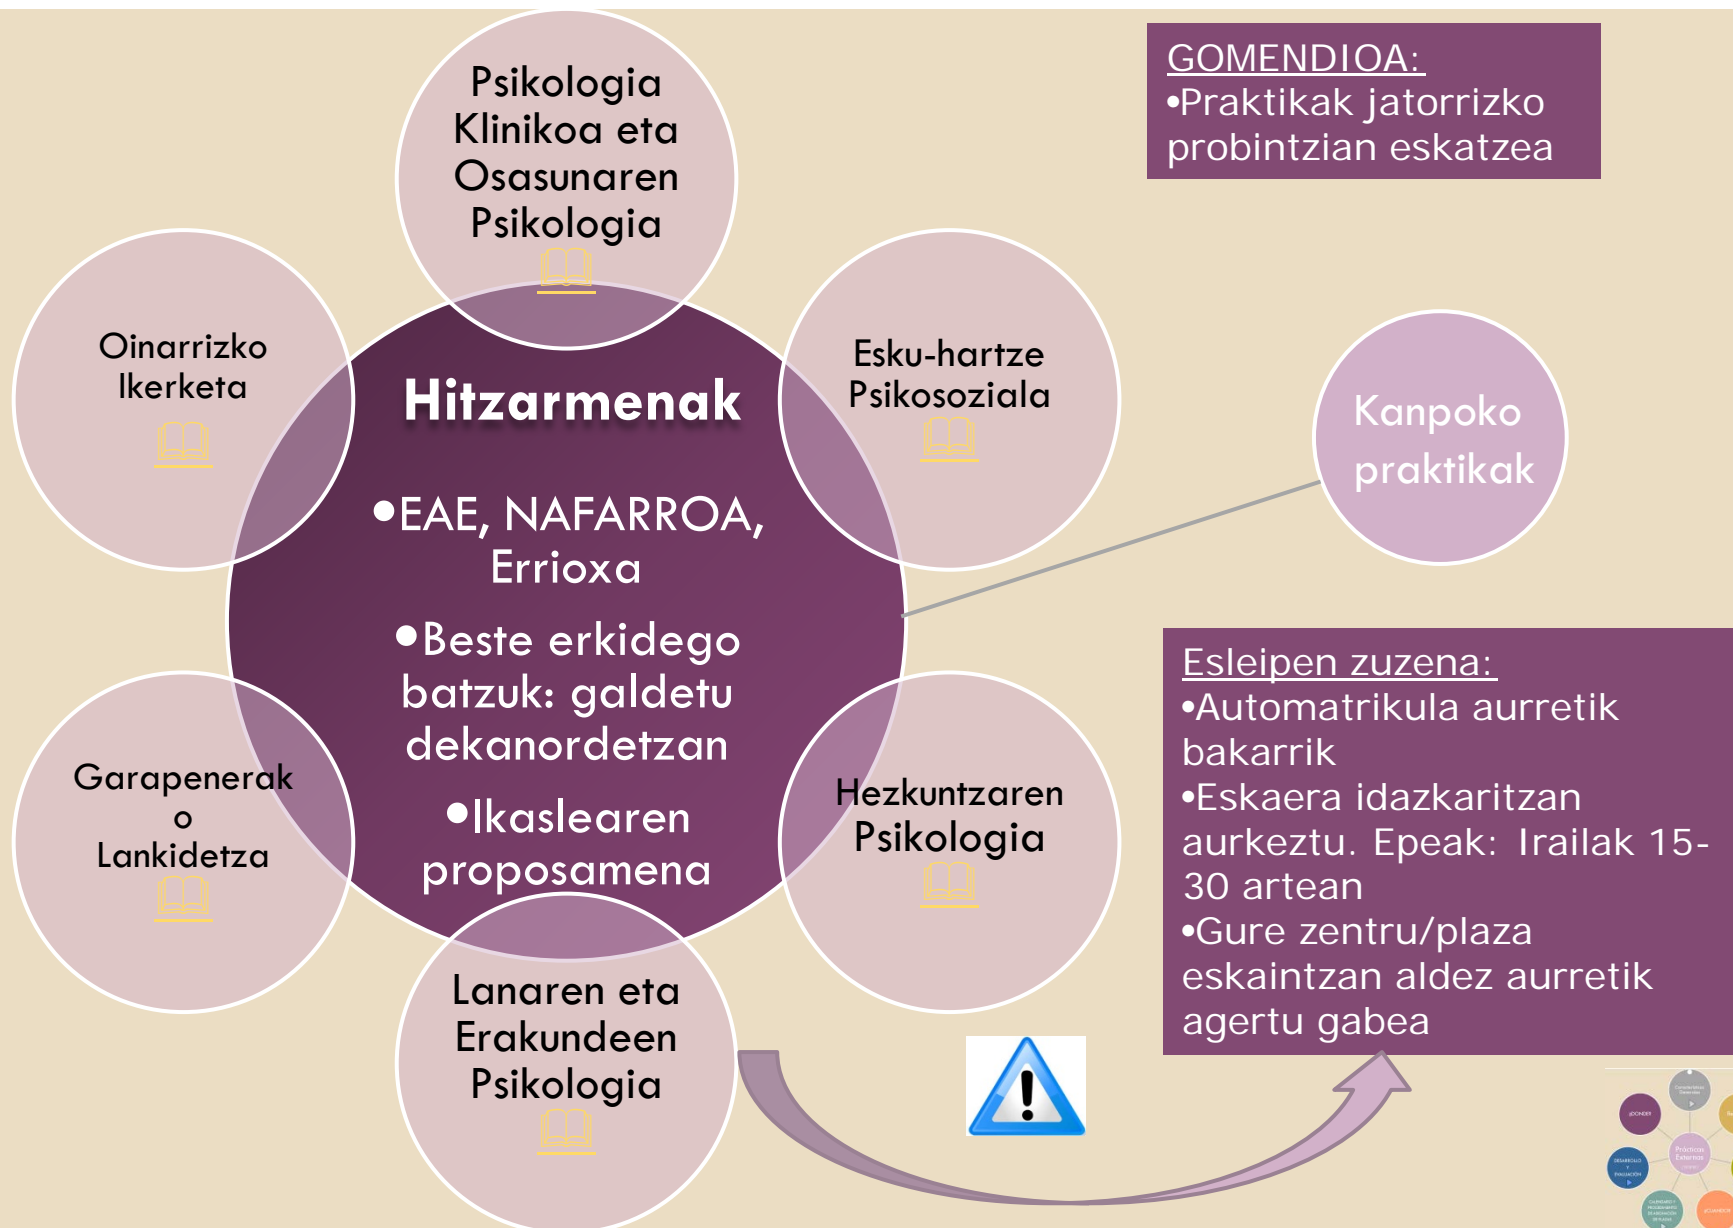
Psikologia Klinikoa eta Osasunaren Psikologia

Oinarrizko Ikerketa

Hitzarmenak

•EAE, NAFARROA, Errioxa

•Beste erkidego batzuk: galdetu dekanordetzan

•Ikaslearen proposamena

Esku-hartze Psikosoziala

Garapenerako Lankidetza

Hezkuntzaren Psikologia

Lanaren eta Erakundeen Psikologia

GOMENDIOA:
•Praktikak jatorrizko probintzian eskatzea

Kanpoko praktikak

Esleipen zuzena:
•Automatrikula aurretik bakarrik
•Eskaera idazkaritzan aurkeztu. Epeak: Irailak 15-30 artean
•Gure zentru/plaza eskaintzan aldez aurretik agertu gabea